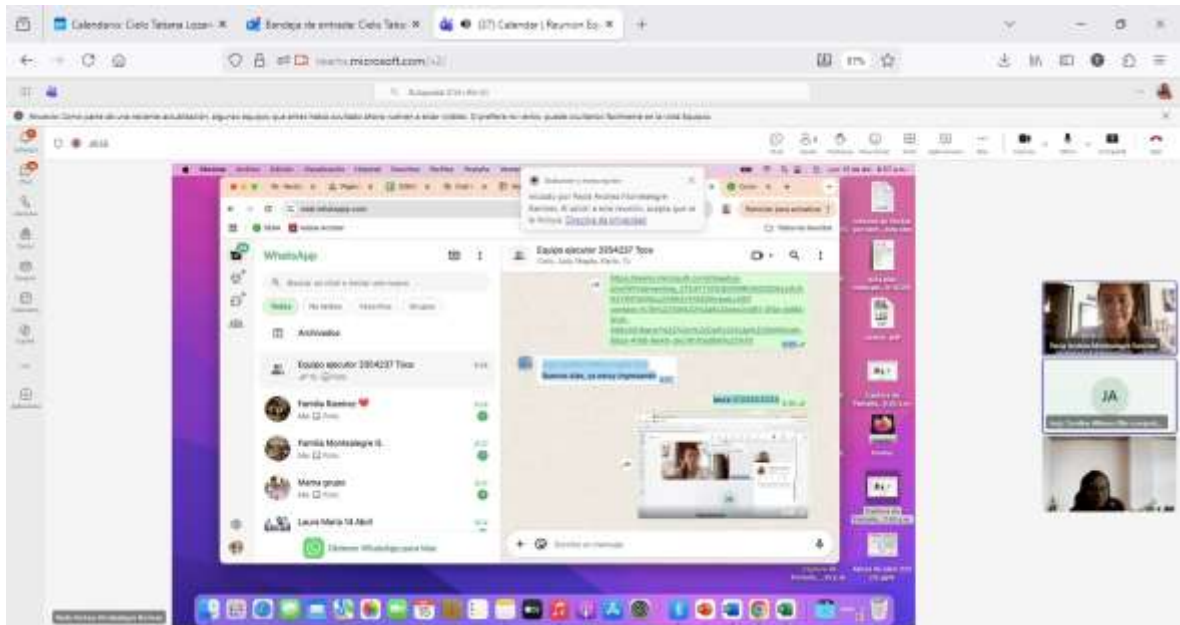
Calendario: Cielo Tatiana Lozan
Bandeja de entrada: Cielo Tatia
(17) Calendar | Reunion Eq

teams.microsoft.com

WhatsApp
Archivados
Equipo ejecutor 2054237 Tzox
Familia Ramírez ❤️
Familia Montealegre G.
Mama grupo
Laura María 14 Abril
Obtener WhatsApp para Mac

Equipo ejecutor 2054237 Tzox
Buenos días, ya estoy ingresando

JA